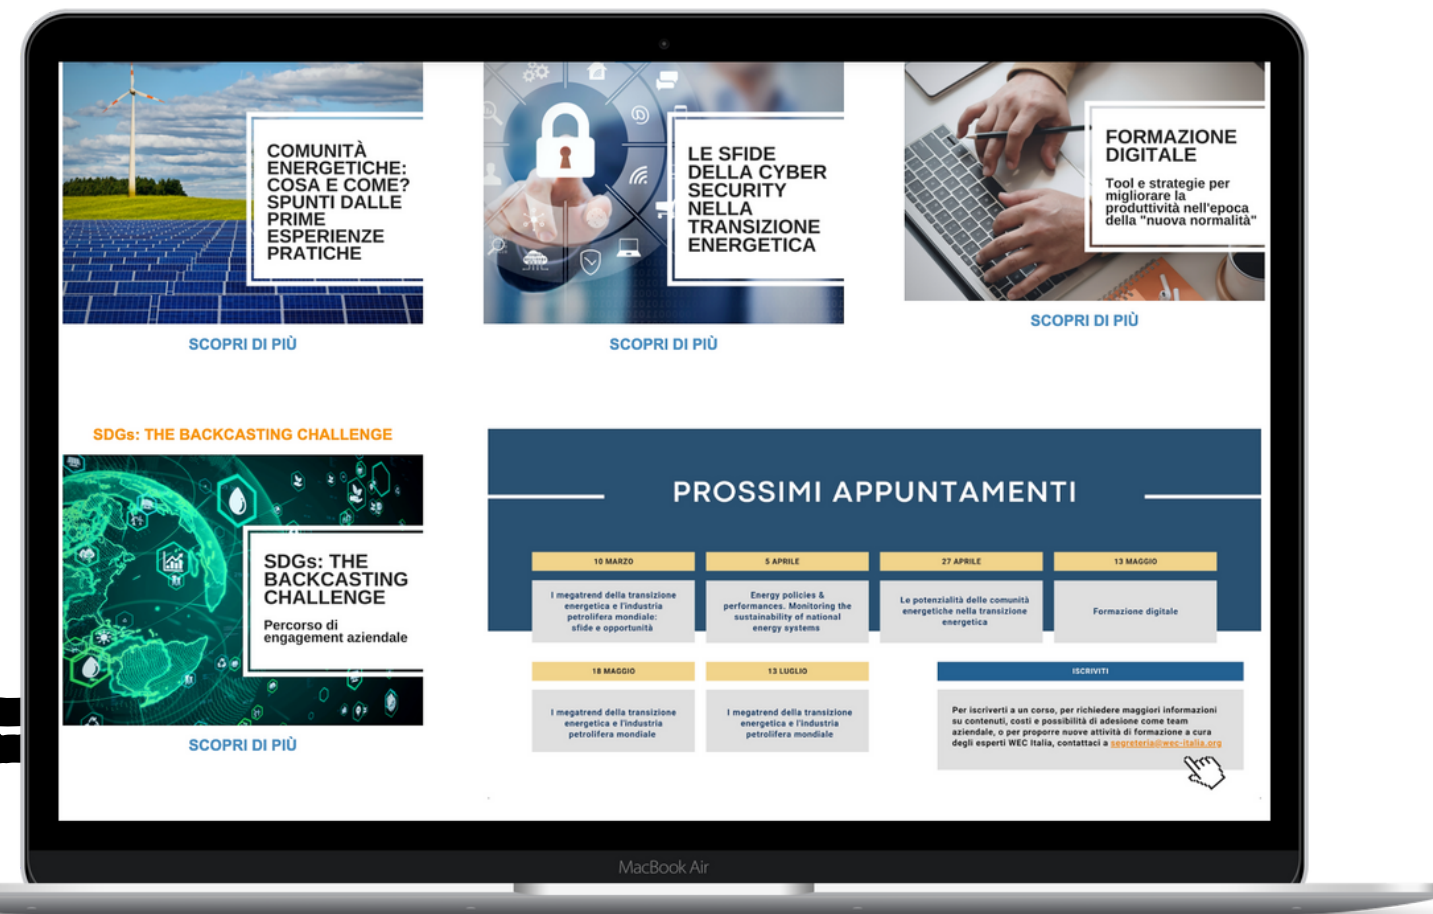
COMUNITÀ ENERGETICHE: COSA E COME? SPUNTI DALLE PRIME ESPERIENZE PRATICHE

SCOPRI DI PIÙ

LE SFIDE DELLA CYBER SECURITY NELLA TRANSIZIONE ENERGETICA

SCOPRI DI PIÙ

FORMAZIONE DIGITALE

Tool e strategie per migliorare la produttività nell'epoca della "nuova normalità"

SCOPRI DI PIÙ

SDGs: THE BACKCASTING CHALLENGE

SDGs: THE BACKCASTING CHALLENGE

Percorso di engagement aziendale

SCOPRI DI PIÙ

PROSSIMI APPUNTAMENTI

10 MARZO

I megatrend della transizione energetica e l'industria petrolifera mondiale: sfide e opportunità

5 APRILE

Energy policies & performances. Monitoring the sustainability of national energy systems

27 APRILE

Le potenzialità delle comunità energetiche nella transizione energetica

13 MAGGIO

Formazione digitale

18 MAGGIO

I megatrend della transizione energetica e l'industria petrolifera mondiale

13 LUGLIO

I megatrend della transizione energetica e l'industria petrolifera mondiale

ISCRIVITI

Per iscriverti a un corso, per richiedere maggiori informazioni su contenuti, costi e possibilità di adesione come team aziendale, o per proporre nuove attività di formazione a cura degli esperti WEC Italia, contattaci a segreteria@wec-italia.org

MacBook Air